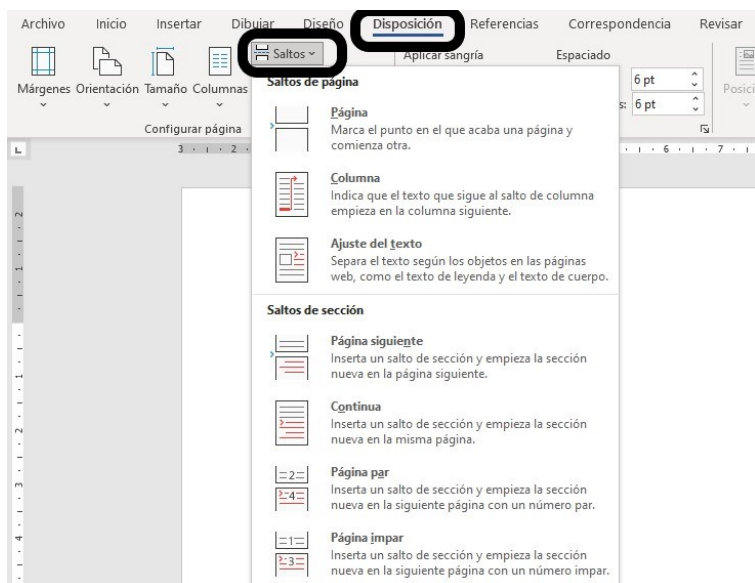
Archivo Inicio Insertar Dibujar Diseño Disposición Referencias Correspondencia Revisar

Márgenes Orientación Tamaño Columnas

Saltos

Aplicar sangría

Espaciado

6 pt

6 pt

Posici

Configurar página

Saltos de página

Página
Marca el punto en el que acaba una página y comienza otra.

Columna
Indica que el texto que sigue al salto de columna empieza en la columna siguiente.

Ajuste del texto
Separa el texto según los objetos en las páginas web, como el texto de leyenda y el texto de cuerpo.

Saltos de sección

Página siguiente
Inserta un salto de sección y empieza la sección nueva en la página siguiente.

Continua
Inserta un salto de sección y empieza la sección nueva en la misma página.

Página par
Inserta un salto de sección y empieza la sección nueva en la siguiente página con un número par.

Página impar
Inserta un salto de sección y empieza la sección nueva en la siguiente página con un número impar.